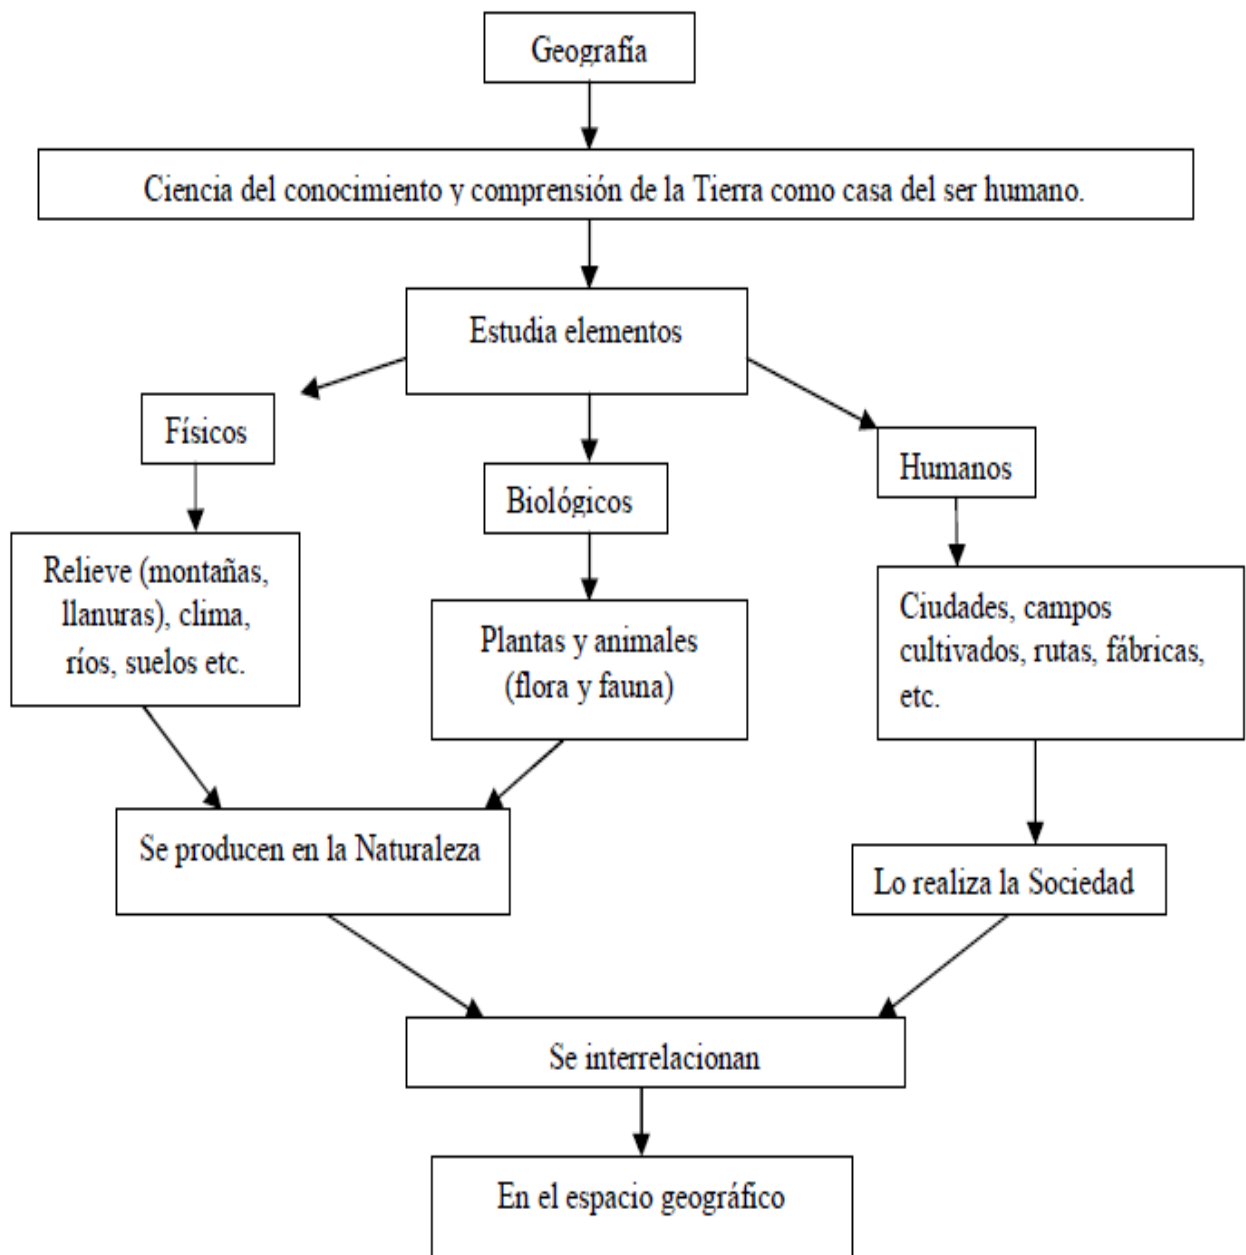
Geografía

Ciencia del conocimiento y comprensión de la Tierra como casa del ser humano.

Estudia elementos

Físicos

Biológicos

Humanos

Relieve (montañas, llanuras), clima, ríos, suelos etc.

Plantas y animales (flora y fauna)

Ciudades, campos cultivados, rutas, fábricas, etc.

Se producen en la Naturaleza

Lo realiza la Sociedad

Se interrelacionan

En el espacio geográfico